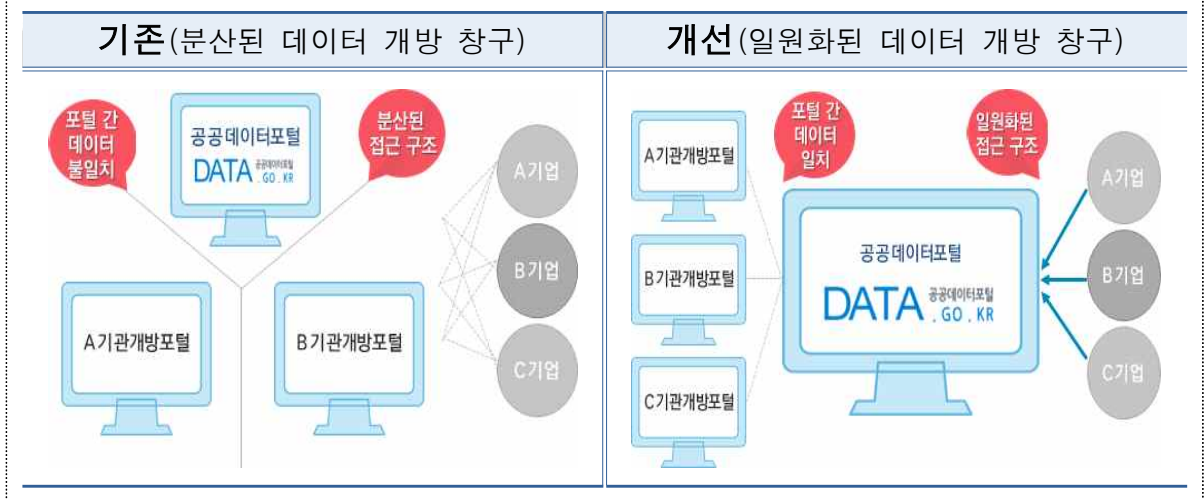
| 기존(분산된 데이터 개방 창구) | 개선(일원화된 데이터 개방 창구) |
|---|---|
| 포털 간 데이터 불일치<br>공공데이터포털 DATA 공공데이터포털 .GO.KR<br>분산된 접근 구조<br>A기관개방포털<br>B기관개방포털<br>A기업<br>B기업<br>C기업 | A기관개방포털<br>B기관개방포털<br>C기관개방포털<br>포털 간 데이터 일치<br>일원화된 접근 구조<br>공공데이터포털<br>DATA 공공데이터포털 .GO.KR<br>A기업<br>B기업<br>C기업 |